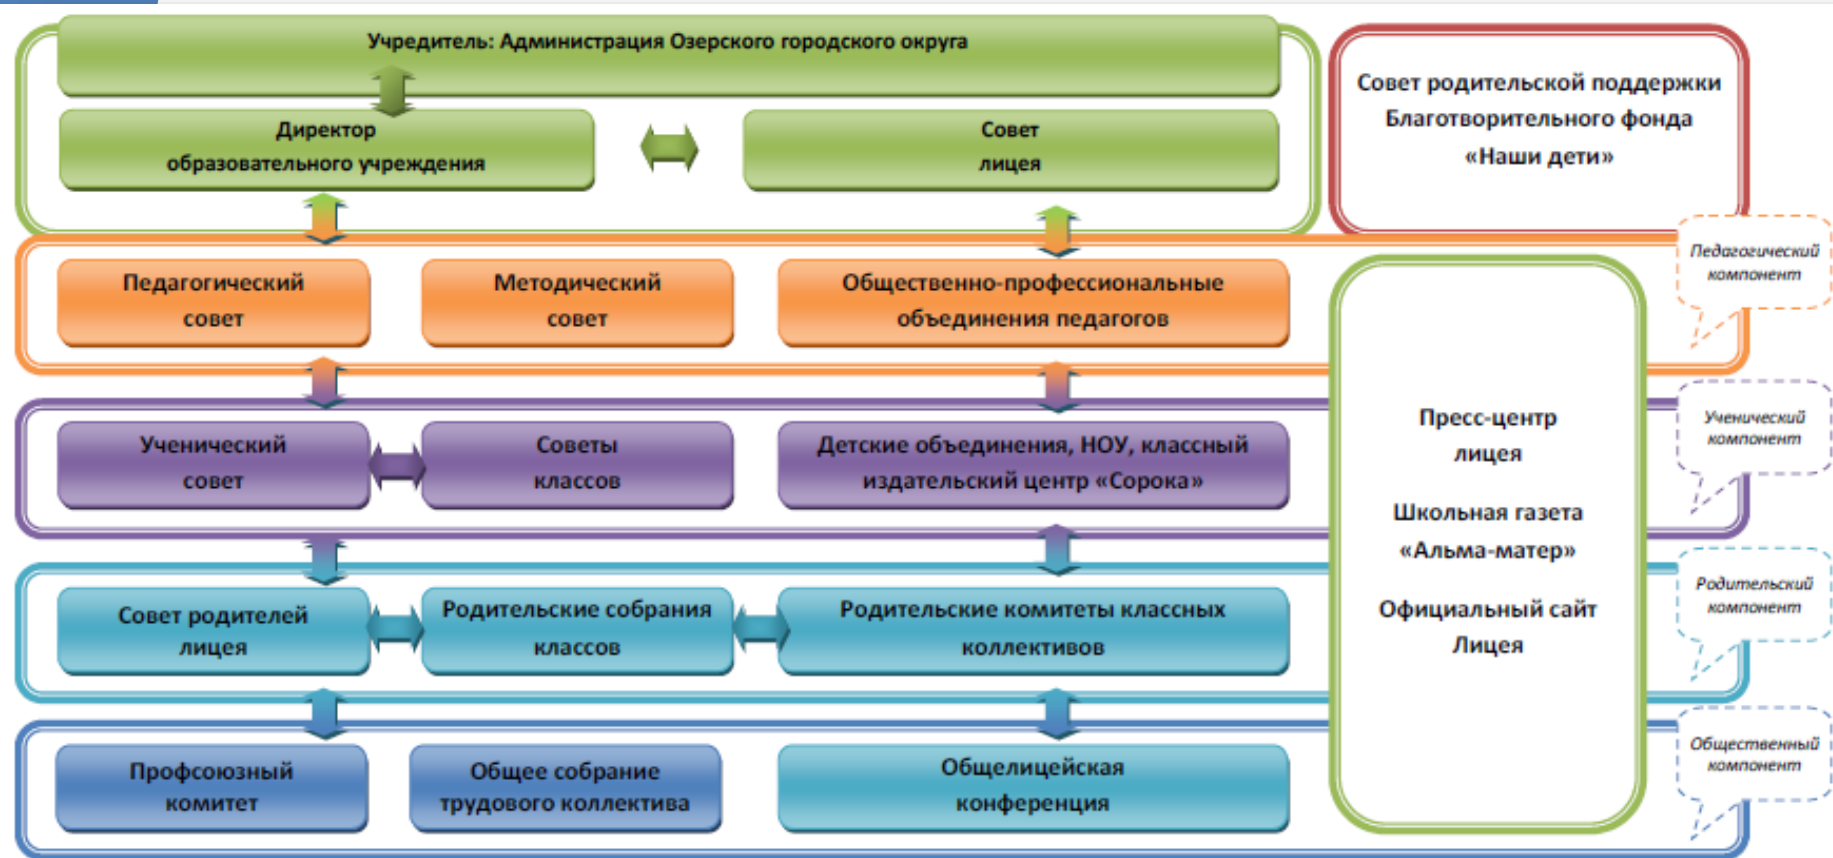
Учредитель: Администрация Озерского городского округа

Директор образовательного учреждения

Совет лицея

Совет родительской поддержки Благотворительного фонда «Наши дети»

Педагогический компонент

Педагогический совет

Методический совет

Общественно-профессиональные объединения педагогов

Ученический компонент

Ученический совет

Советы классов

Детские объединения, НОУ, классный издательский центр «Сорока»

Пресс-центр лицея

Школьная газета «Альма-матер»

Официальный сайт Лицея

Родительский компонент

Совет родителей лицея

Родительские собрания классов

Родительские комитеты классных коллективов

Общественный компонент

Профсоюзный комитет

Общее собрание трудового коллектива

Общелицейская конференция